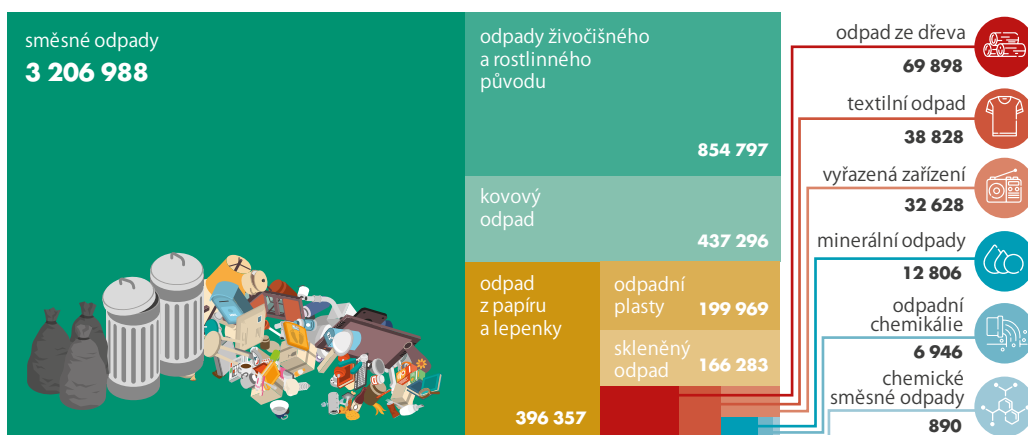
směsné odpady
3 206 988

odpady živočišného a rostlinného původu
854 797

kovový odpad
437 296

odpad z papíru a lepenky
396 357

odpadní plasty
199 969

skleněný odpad
166 283

odpad ze dřeva
69 898

textilní odpad
38 828

vyřazená zařízení
32 628

minerální odpady
12 806

odpadní chemikálie
6 946

chemické směsné odpady
890